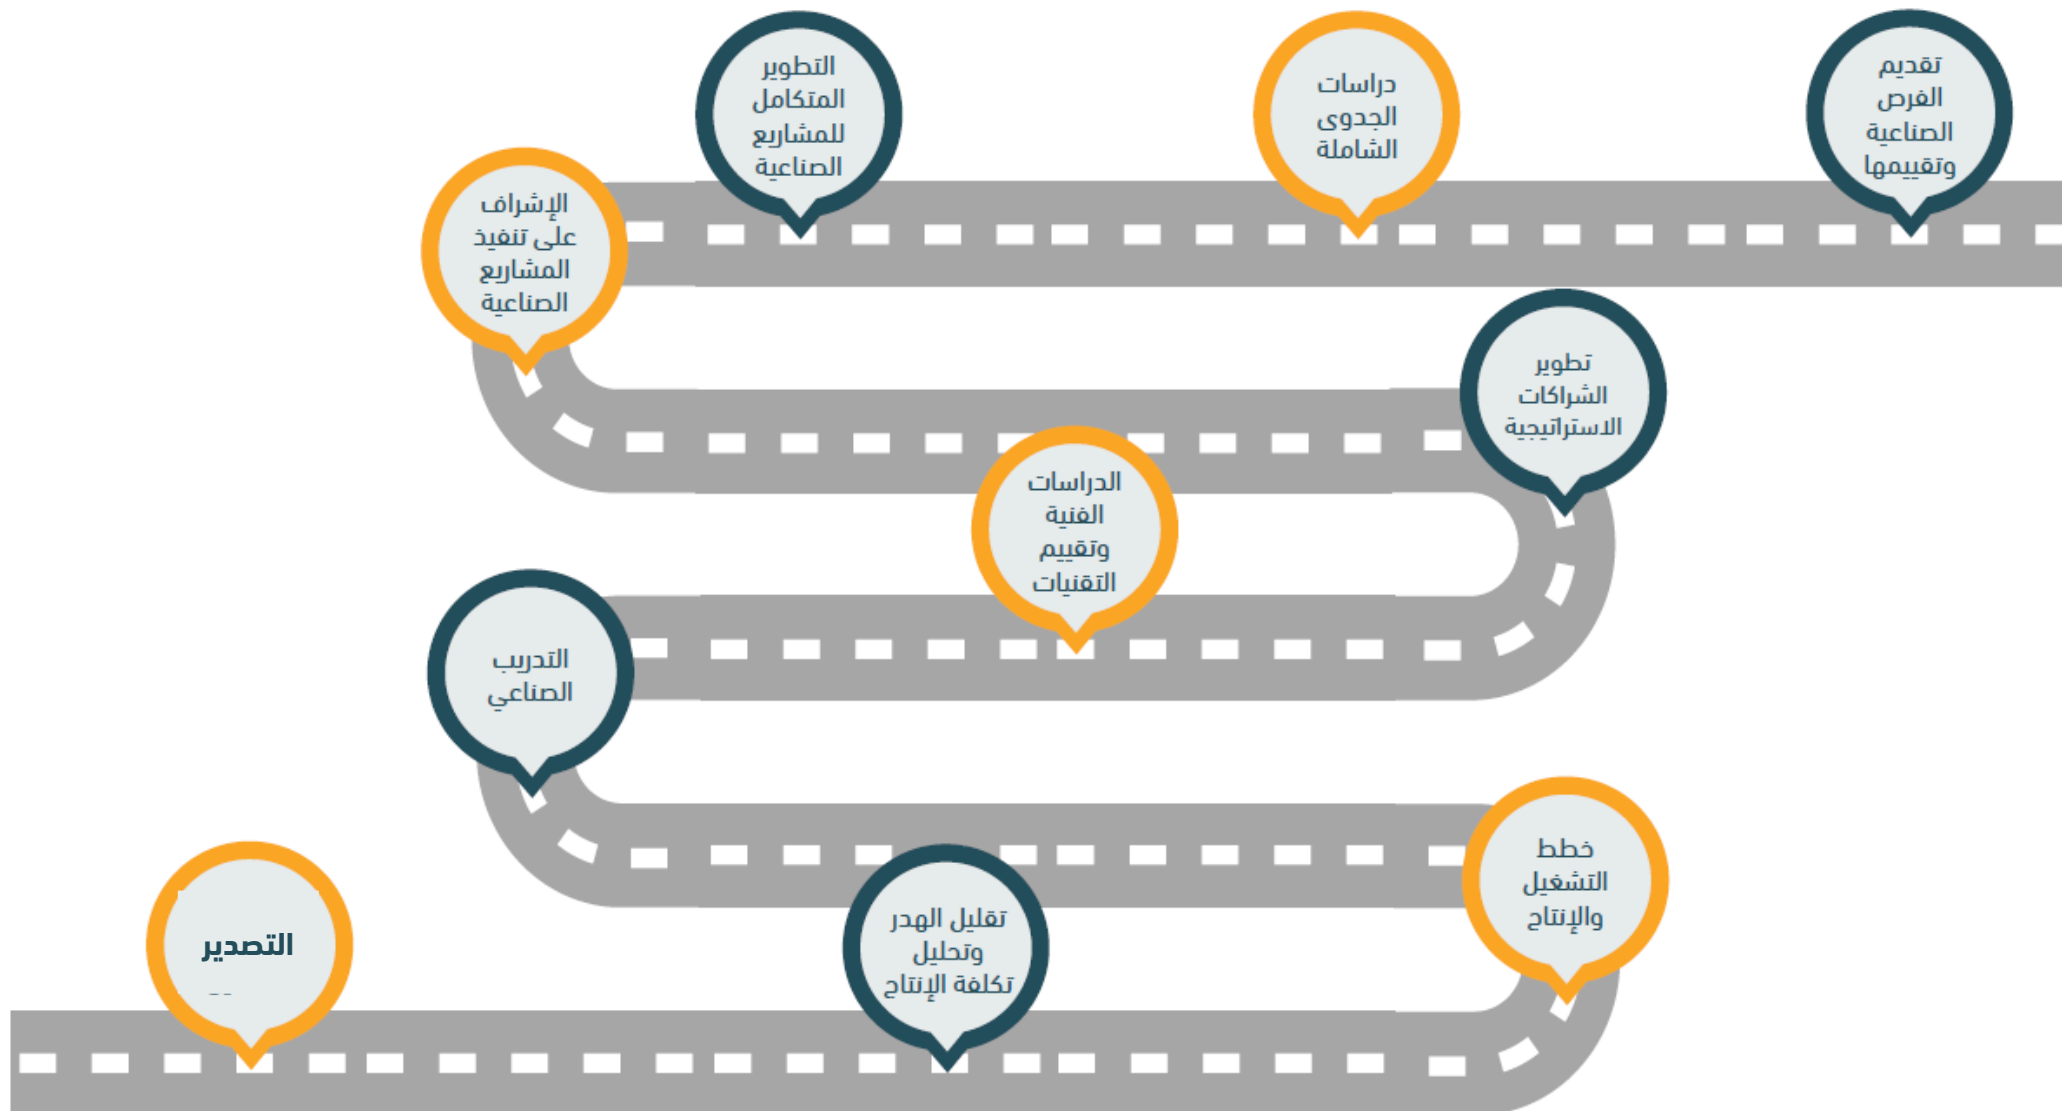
تقديم الفرص الصناعية وتقييمها

دراسات الجدوى الشاملة

التطوير المتكامل للمشاريع الصناعية

الإشراف على تنفيذ المشاريع الصناعية

تطوير الشراكات الاستراتيجية

الدراسات الفنية وتقييم التقنيات

التدريب الصناعي

خطط التشغيل والإنتاج

تقليل الهدر وتحليل تكلفة الإنتاج

التصدير